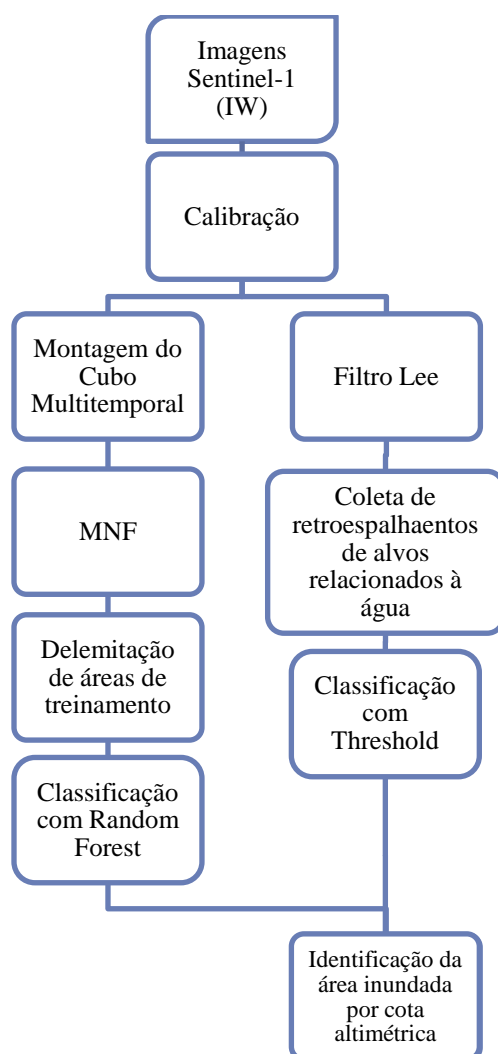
Imagens Sentinel-1 (IW)

Calibração

Montagem do Cubo Multitemporal

Filtro Lee

MNF

Coleta de retroespalhaentos de alvos relacionados à água

Delemitação de áreas de treinamento

Classificação com Threshold

Classificação com Random Forest

Identificação da área inundada por cota altimétrica